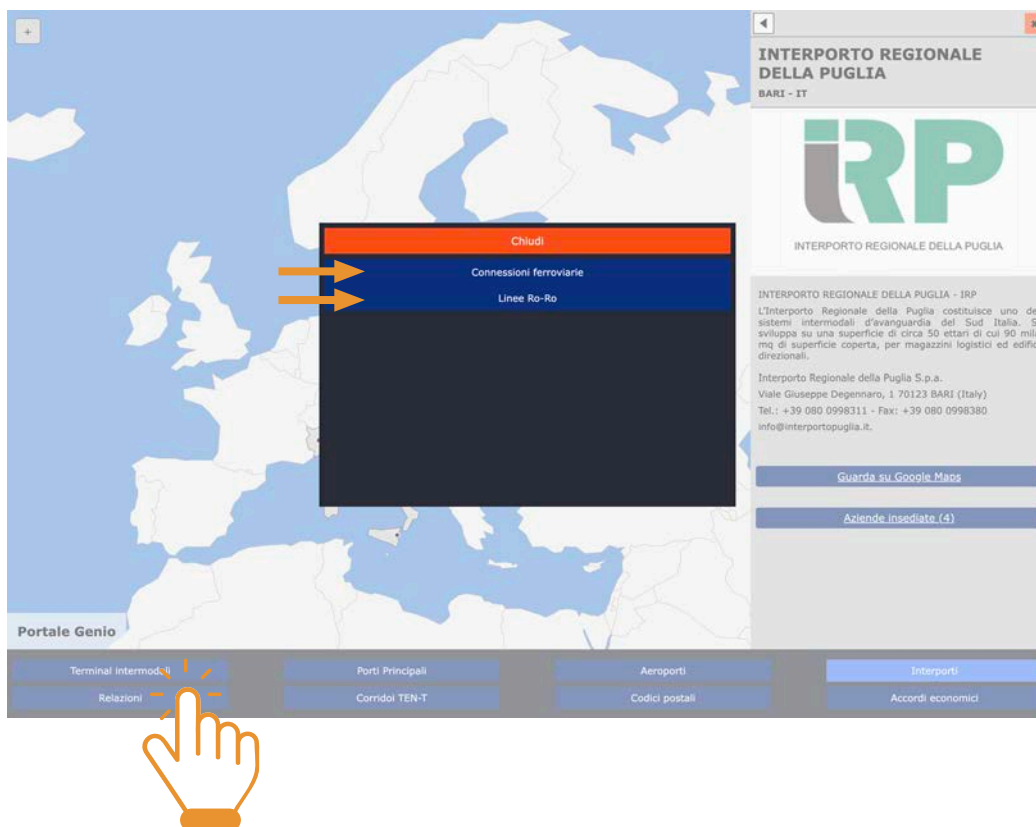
+

INTERPORTO REGIONALE DELLA PUGLIA
BARI - IT

iRP
INTERPORTO REGIONALE DELLA PUGLIA

Chiudi
Connessioni ferroviarie
Linee Ro-Ro

INTERPORTO REGIONALE DELLA PUGLIA - IRP
L'Interporto Regionale della Puglia costituisce uno de sistemi intermodali d'avanguardia del Sud Italia. S sviluppa su una superficie di circa 50 ettari di cui 90 mil mq di superficie coperta, per magazzini logistici ed edific direzionali.

Interporto Regionale della Puglia S.p.a.
Viale Giuseppe Degennaro, 1 70123 BARI (Italy)
Tel.: +39 080 0998311 - Fax: +39 080 0998380
info@interportopuglia.it

Guarda su Google Maps

Aziende insediate (4)

Portale Genio

Terminal intermodali
Porti Principali
Aeroporti
Interporti
Relazioni
Corridoi TEN-T
Codici postali
Accordi economici